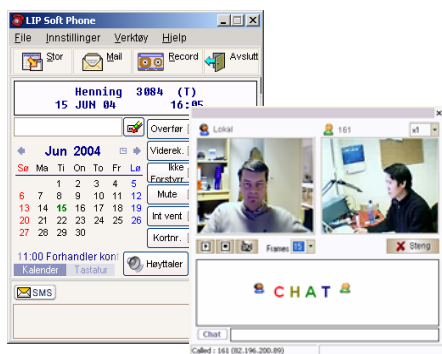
LIP Soft Phone

File Innstillinger Verktøy Hjelp

Stor Mail Record Avslutt

Henning 3084 (T)
15 JUN 04 16:05

Overfør
Viderek.
Ikke Forstyrr
Mute
Int vent
Kortnr.
Høyttaler

Jun 2004

| Sø | Ma | Ti | On | To | Fr | Lø |
|---|---|---|---|---|---|---|
| | | 1 | 2 | 3 | 4 | 5 |
| 6 | 7 | 8 | 9 | 10 | 11 | 12 |
| 13 | 14 | 15 | 16 | 17 | 18 | 19 |
| 20 | 21 | 22 | 23 | 24 | 25 | 26 |
| 27 | 28 | 29 | 30 | | | |

11:00 Forhandler konf

Kalender Tastatur

SMS

Lokal

161

x1

Frames 15

Steng

CHAT

Chat

Called : 161 (82.196.200.89)